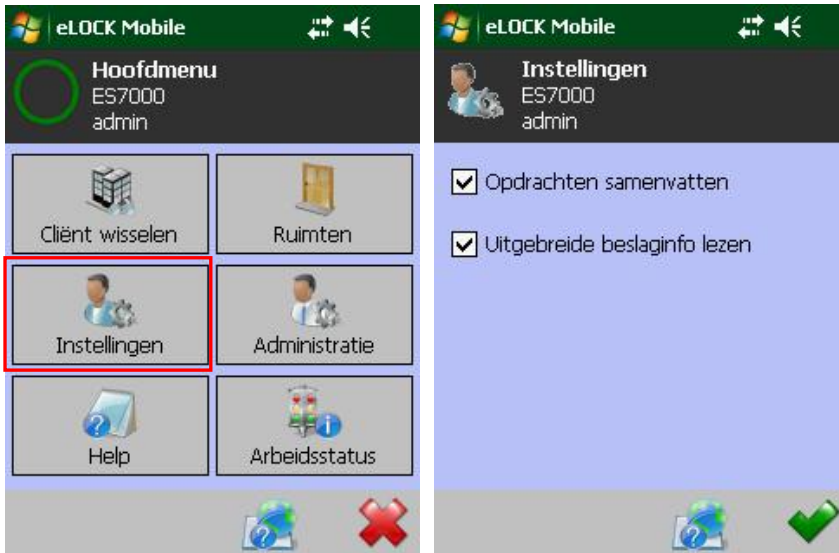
eLOCK Mobile

Hoofdmenu
ES7000
admin

Cliënt wisselen

Ruimten

Instellingen

Administratie

Help

Arbeidsstatus

eLOCK Mobile

Instellingen
ES7000
admin

Opdrachten samenvatten

Uitgebreide beslaginfo lezen